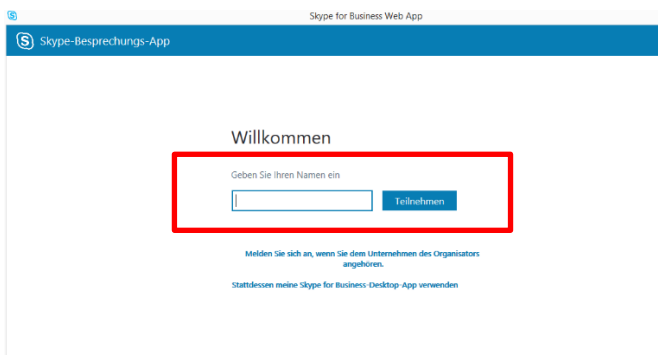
Skype for Business Web App

Skype-Besprechungs-App

Willkommen

Geben Sie Ihren Namen ein

Teilnehmen

Melden Sie sich an, wenn Sie dem Unternehmen des Organisators angehören.

Stattdessen meine Skype for Business-Desktop-App verwenden